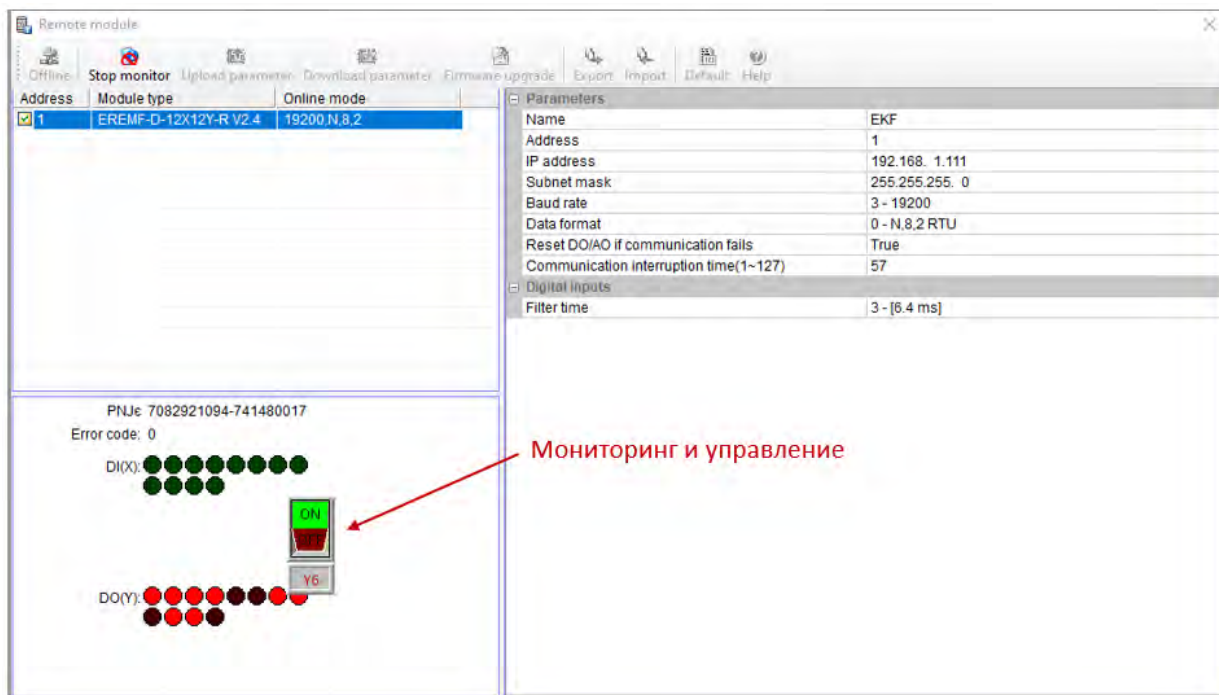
Remote module

Offline Stop monitor Upload parameter Download parameter Firmware upgrade Export Import Default Help

| Address | Module type | Online mode |
|---|---|---|
| 1 | EREMF-D-12X12Y-R V2.4 | 19200,N,8,2 |

Parameters

| | |
|---|---|
| Name | EKF |
| Address | 1 |
| IP address | 192.168. 1.111 |
| Subnet mask | 255.255.255. 0 |
| Baud rate | 3 - 19200 |
| Data format | 0 - N,8,2 RTU |
| Reset DO/AO if communication fails | True |
| Communication interruption time(1~127) | 57 |

Digital inputs

| | |
|---|---|
| Filter time | 3 - [6.4 ms] |

PNJe 7082921094-741480017

Error code: 0

DI(X):

ON

OFF

Y6

DO(Y):

Мониторинг и управление